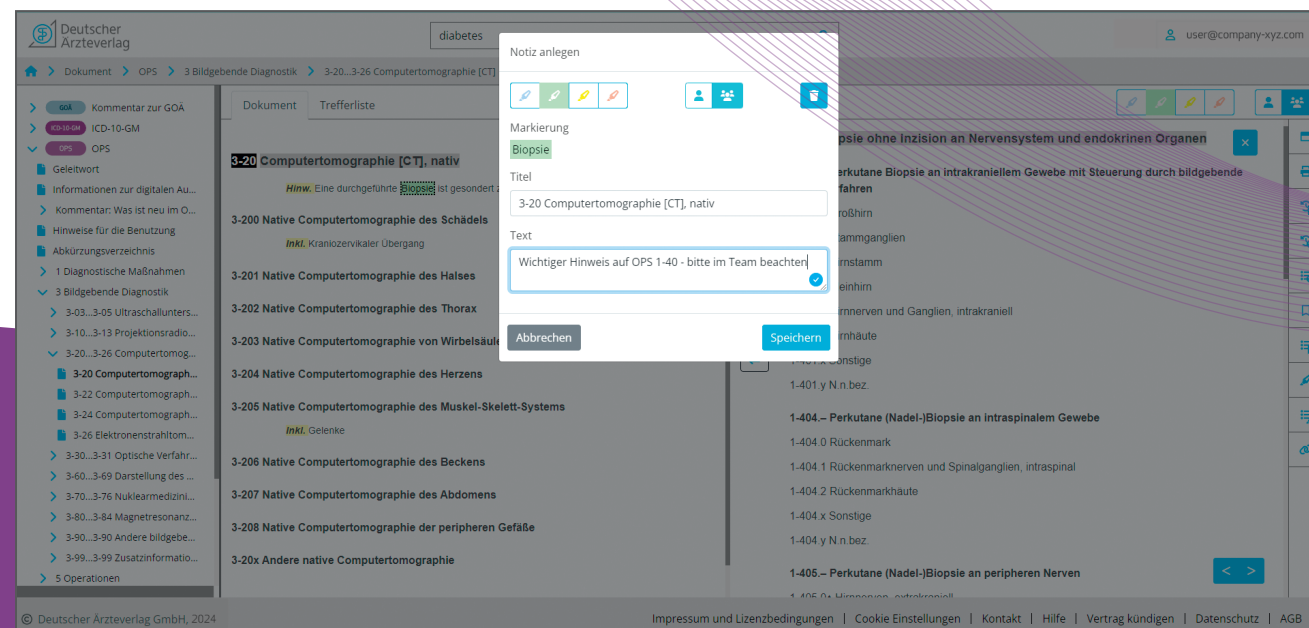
Deutscher Ärzteverlag

diabetes

user@company-xyz.com

Dokument > OPS > 3 Bildgebende Diagnostik > 3-20...3-26 Computertomographie [CT]

GOÄ Kommentar zur GOÄ
ICD-10-GM ICD-10-GM
OPS OPS
Geleitwort
Informationen zur digitalen Au...
Kommentar: Was ist neu im O...
Hinweise für die Benutzung
Abkürzungsverzeichnis
1 Diagnostische Maßnahmen
3 Bildgebende Diagnostik
3-03...3-05 Ultraschallunters...
3-10...3-13 Projektionsradio...
3-20...3-26 Computertomog...
3-20 Computertomograph...
3-22 Computertomograph...
3-24 Computertomograph...
3-26 Elektronenstrahltom...
3-30...3-31 Optische Verfahr...
3-60...3-69 Darstellung des ...
3-70...3-76 Nuklearmedizini...
3-80...3-84 Magnetresonanz...
3-90...3-90 Andere bildgebe...
3-99...3-99 Zusatzinformatio...
5 Operationen

Dokument Trefferliste

3-20 Computertomographie [CT], nativ

Hinw. Eine durchgeführte Biopsie ist gesondert z

3-200 Native Computertomographie des Schädels

Inkl. Kraniozervikaler Übergang

3-201 Native Computertomographie des Halses

3-202 Native Computertomographie des Thorax

3-203 Native Computertomographie von Wirbelsäule

3-204 Native Computertomographie des Herzens

3-205 Native Computertomographie des Muskel-Skelett-Systems

Inkl. Gelenke

3-206 Native Computertomographie des Beckens

3-207 Native Computertomographie des Abdomens

3-208 Native Computertomographie der peripheren Gefäße

3-20x Andere native Computertomographie

Notiz anlegen

Markierung
Biopsie

Titel
3-20 Computertomographie [CT], nativ

Text
Wichtiger Hinweis auf OPS 1-40 - bitte im Team beachten

Abbrechen
Speichern

psie ohne Inzision an Nervensystem und endokrinen Organen

erkutane Biopsie an intrakraniellem Gewebe mit Steuerung durch bildgebende fahren

roßhirn
ammganglien
rnstamm
leinhirn
rnnerven und Ganglien, intrakraniell
rnhäute
1-401.x Sonstige
1-401.y N.n.bez.

1-404.– Perkutane (Nadel-)Biopsie an intraspinalem Gewebe
1-404.0 Rückenmark
1-404.1 Rückenmarknerven und Spinalganglien, intraspinal
1-404.2 Rückenmarkhäute
1-404.x Sonstige
1-404.y N.n.bez.

1-405.– Perkutane (Nadel-)Biopsie an peripheren Nerven

© Deutscher Ärzteverlag GmbH, 2024

Impressum und Lizenzbedingungen | Cookie Einstellungen | Kontakt | Hilfe | Vertrag kündigen | Datenschutz | AGB